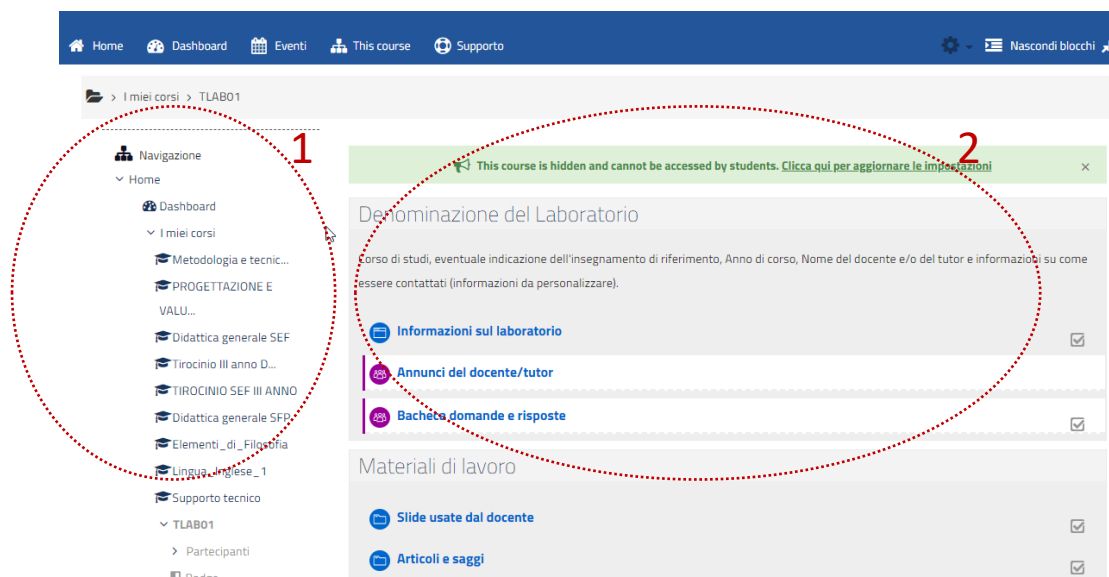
Home Dashboard Eventi This course Supporto Nascondi blocchi

> I miei corsi > TLAB01

1

Navigazione
Home
Dashboard
I miei corsi
Metodologia e tecnic...
PROGETTAZIONE E VALU...
Didattica generale SEF
Tirocinio III anno D...
TIROCINIO SEF III ANNO
Didattica generale SFP
Elementi_di_Filosofia
Lingua_Inglese_1
Supporto tecnico
TLAB01
Partecipanti
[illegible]

2

This course is hidden and cannot be accessed by students. Clicca qui per aggiornare le impostazioni ×

Denominazione del Laboratorio

Corso di studi, eventuale indicazione dell'insegnamento di riferimento, Anno di corso, Nome del docente e/o del tutor e informazioni su come essere contattati (informazioni da personalizzare).

Informazioni sul laboratorio
Annunci del docente/tutor
Bacheca domande e risposte

Materiali di lavoro

Slide usate dal docente
Articoli e saggi